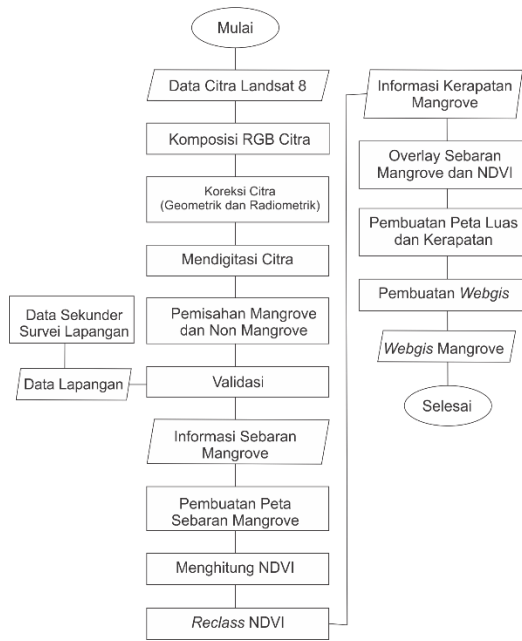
Mulai

Data Citra Landsat 8

Komposisi RGB Citra

Koreksi Citra (Geometrik dan Radiometrik)

Mendigitasi Citra

Pemisahan Mangrove dan Non Mangrove

Data Sekunder Survei Lapangan

Data Lapangan

Validasi

Informasi Sebaran Mangrove

Pembuatan Peta Sebaran Mangrove

Menghitung NDVI

Reclass NDVI

Informasi Kerapatan Mangrove

Overlay Sebaran Mangrove dan NDVI

Pembuatan Peta Luas dan Kerapatan

Pembuatan Webgis

Webgis Mangrove

Selesai